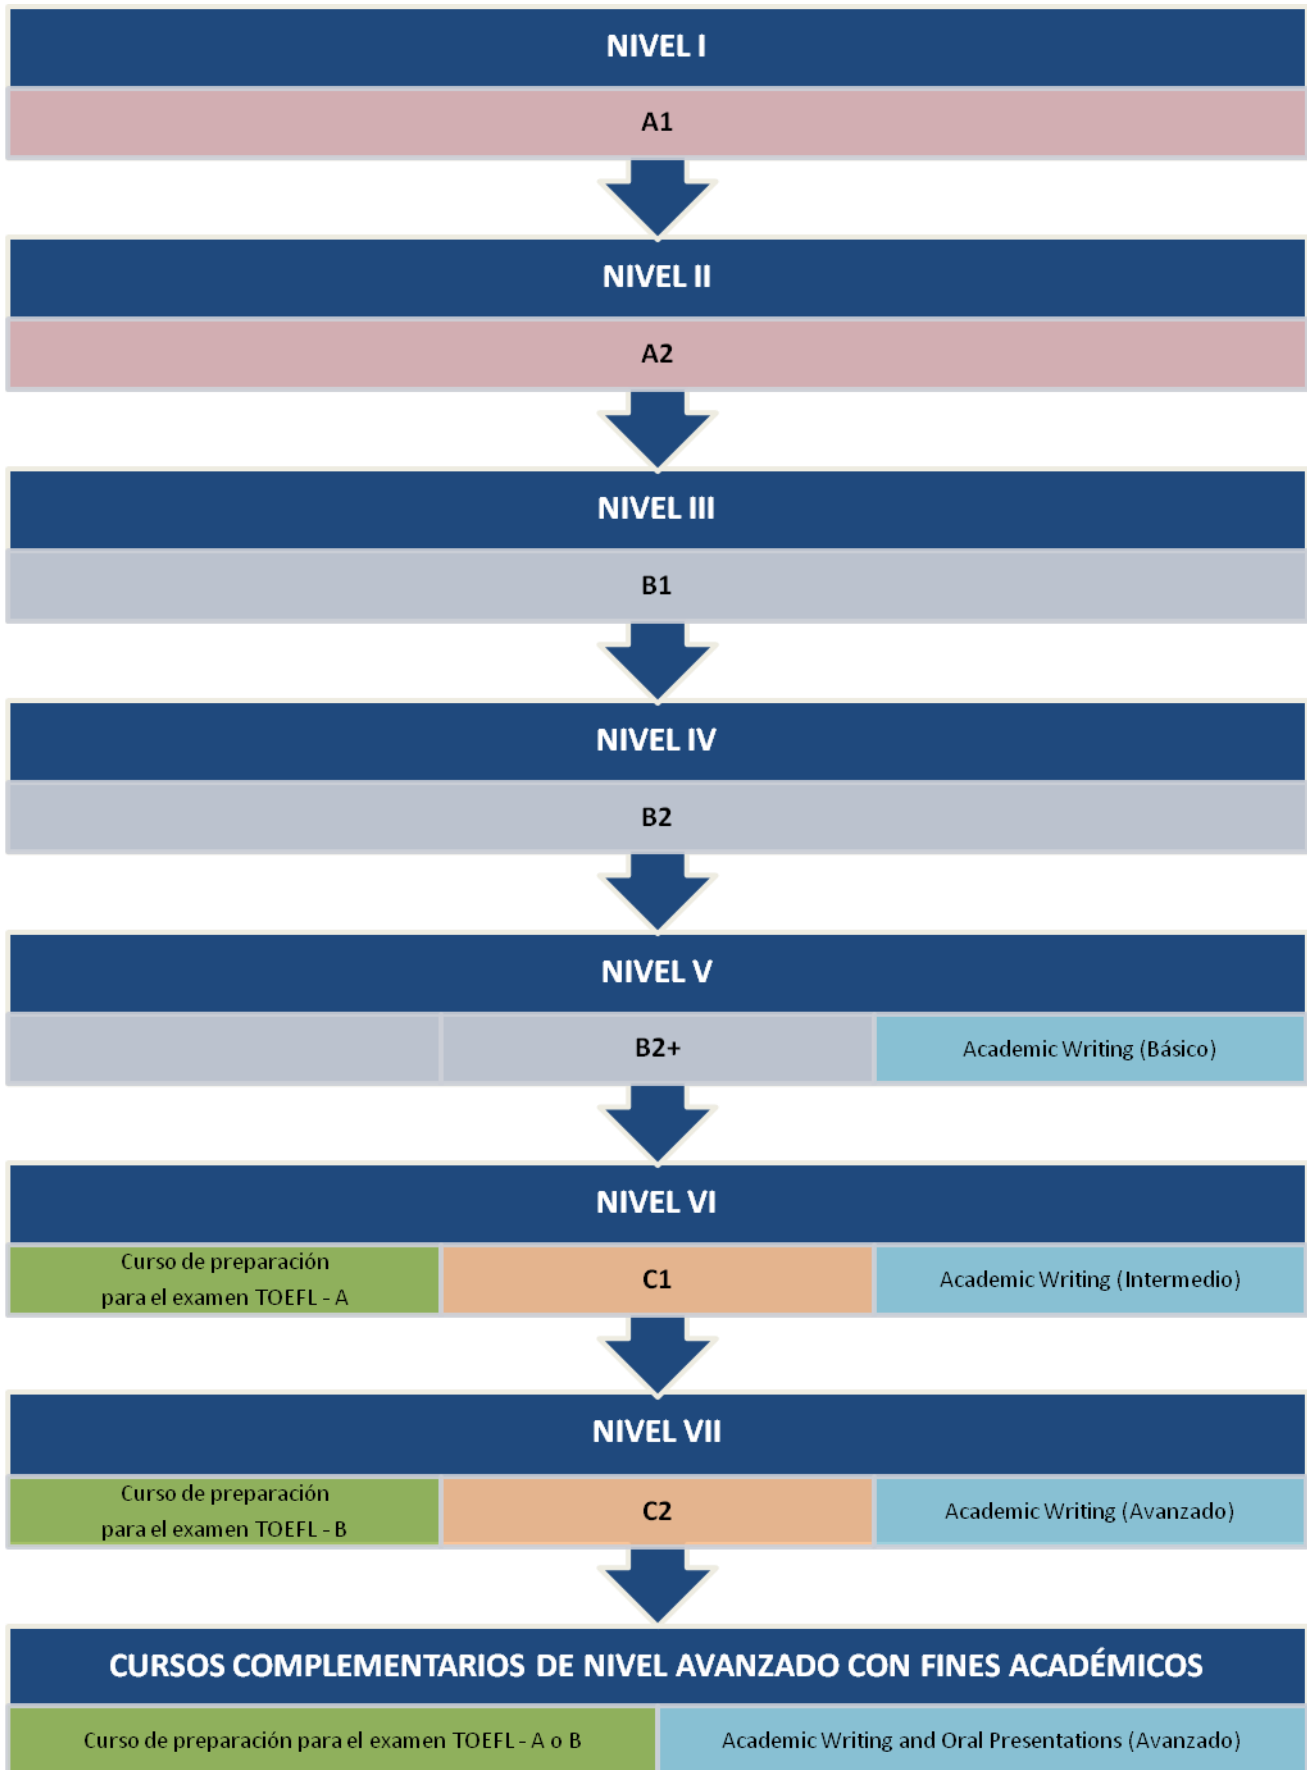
NIVEL I

A1

NIVEL II

A2

NIVEL III

B1

NIVEL IV

B2

NIVEL V

| | B2+ | Academic Writing (Básico) |
|---|---|---|

NIVEL VI

| Curso de preparación para el examen TOEFL - A | C1 | Academic Writing (Intermedio) |
|---|---|---|

NIVEL VII

| Curso de preparación para el examen TOEFL - B | C2 | Academic Writing (Avanzado) |
|---|---|---|

CURSOS COMPLEMENTARIOS DE NIVEL AVANZADO CON FINES ACADÉMICOS

| Curso de preparación para el examen TOEFL - A o B | Academic Writing and Oral Presentations (Avanzado) |
|---|---|